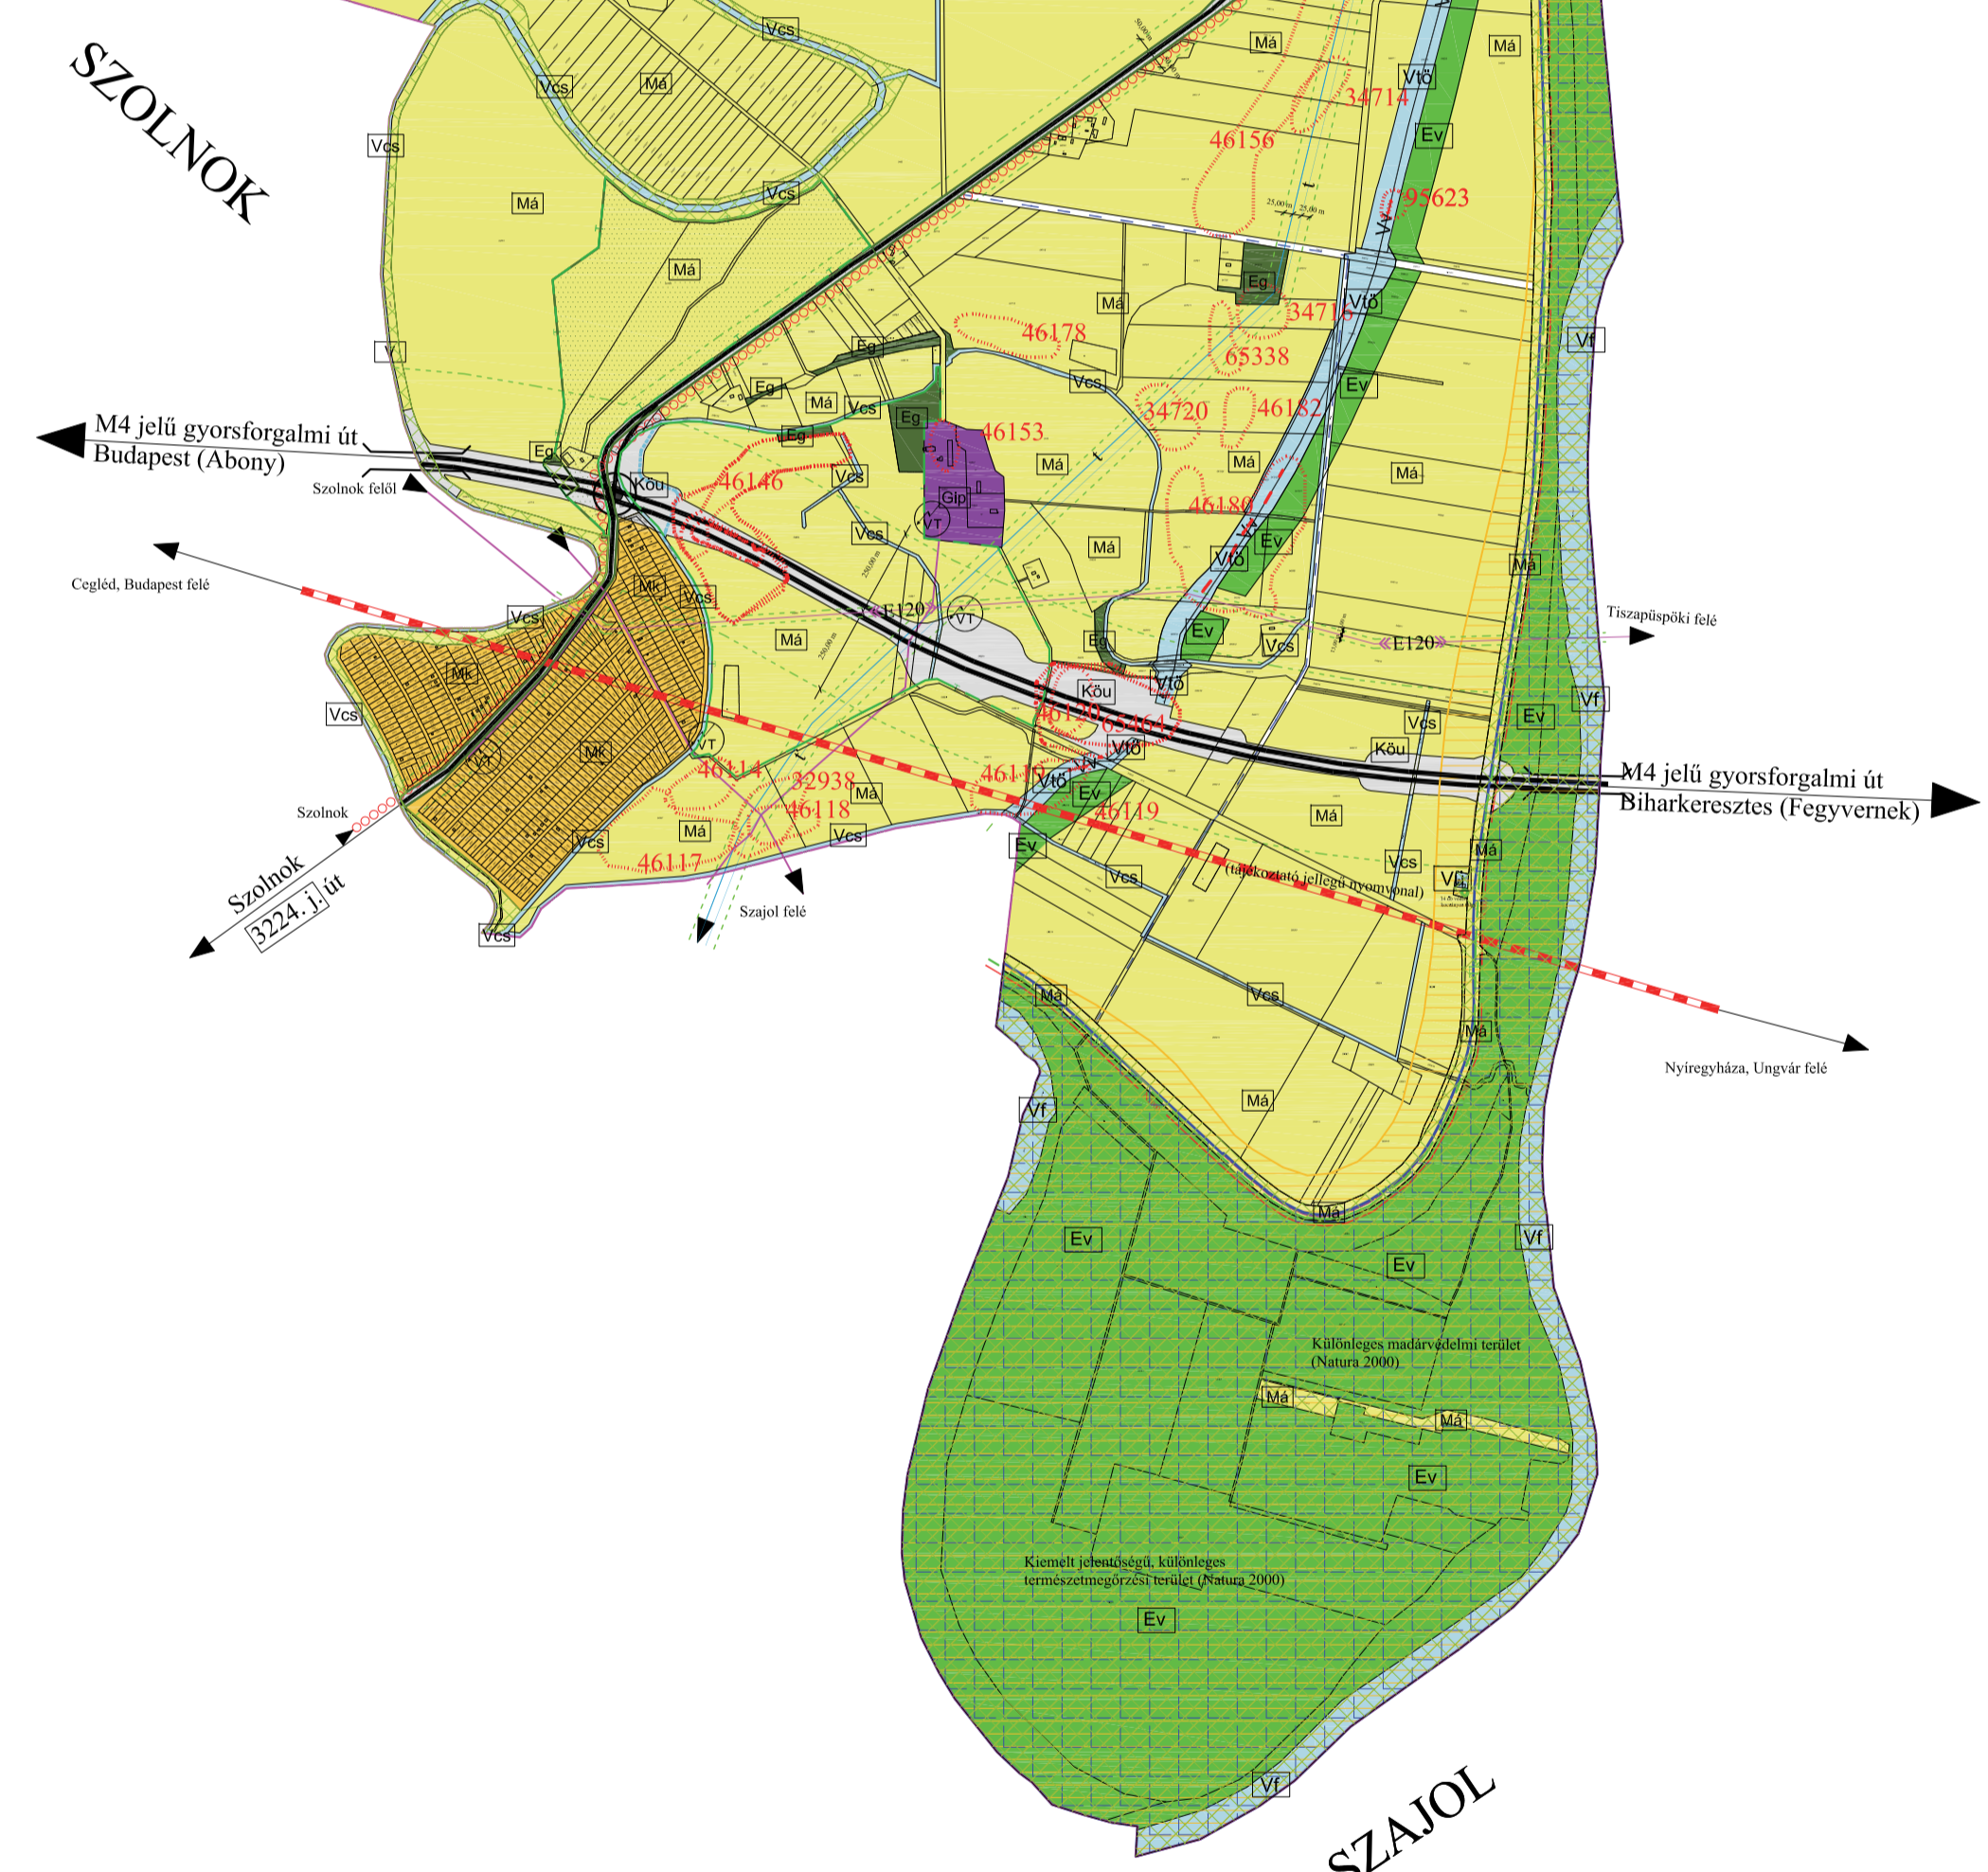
SZOLNOK

Vcs
Má
Vcs
Vcs
Má
Vcs
Má
Má
Vtő
34714
Ev
46156
95623
Vf
Eg
Vtő
34715
Má
46178
65338
Vf
Ev
Eg
Vcs
Eg
Má
Vcs
34720
46182
Eg
Eg
46153
M4 jelű gyorsforgalmi út
Budapest (Abony)
Szolnok felől
Eg
Köu
46146
Vcs
Má
Má
Gip
VT
46180
Má
Vcs
Vt
Ev
Má
Vtő
Cegléd, Budapest felé
Mk
Vcs
E120
VT
Tiszapüspöki felé
Vcs
Má
Eg
Ev
Vcs
E120
Mk
Vcs
Vtő
Köu
Vf
46120
65464
Ev
Vcs
Mk
VT
Vtő
Köu
VT
46114
32938
46115
Vtő
M4 jelű gyorsforgalmi út
Biharkeresztes (Fegyvernek)
Szolnok
Má
Ev
46119
Má
46118
Má
Vcs
Vcs
Ev
Má
Szolnok
46117
Vcs
(tájékoztató jellegű nyomvonal)
Vf
3224. j. út
Szajol felé
Vcs
Vcs
Má
Vcs
Má
Nyíregyháza, Ungvár felé
Vf
Má
Má
Ev
Vf
Ev
Különleges madárvédelmi terület
(Natura 2000)
Má
Má
Ev
Kiemelt jelentőségű, különleges
természetmegőrzési terület (Natura 2000)
Ev
Vf
SZAJOL